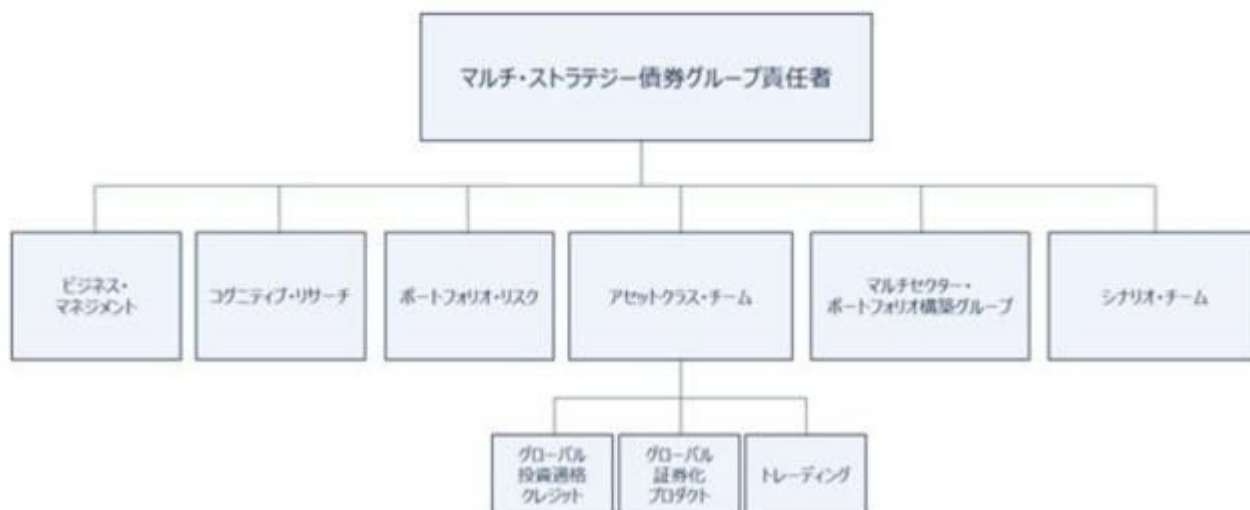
マルチ・ストラテジー債券グループ責任者

ビジネス・マネジメント

コグニティブ・リサーチ

ポートフォリオ・リスク

アセットクラス・チーム

マルチセクター・ポートフォリオ構築グループ

シナリオ・チーム

グローバル投資適格クレジット

グローバル証券化プロダクト

トレーディング